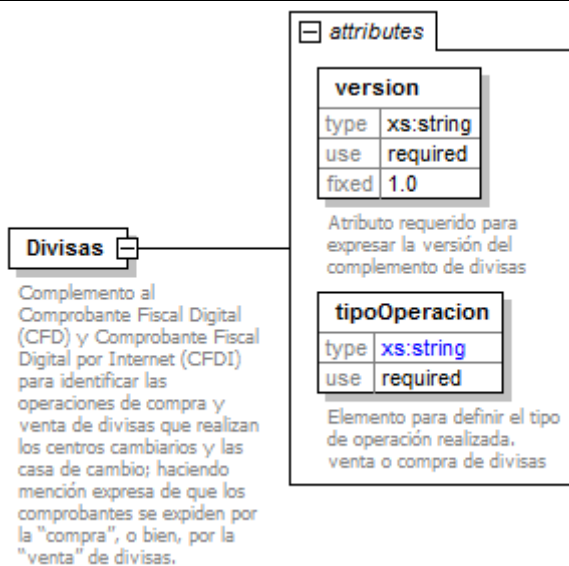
attributes

version

| type | xs:string |
|---|---|
| use | required |
| fixed | 1.0 |

Atributo requerido para expresar la versión del complemento de divisas

Divisas

Complemento al Comprobante Fiscal Digital (CFD) y Comprobante Fiscal Digital por Internet (CFDI) para identificar las operaciones de compra y venta de divisas que realizan los centros cambiarios y las casa de cambio; haciendo mención expresa de que los comprobantes se expiden por la "compra", o bien, por la "venta" de divisas.

tipoOperacion

| type | xs:string |
|---|---|
| use | required |

Elemento para definir el tipo de operación realizada. venta o compra de divisas